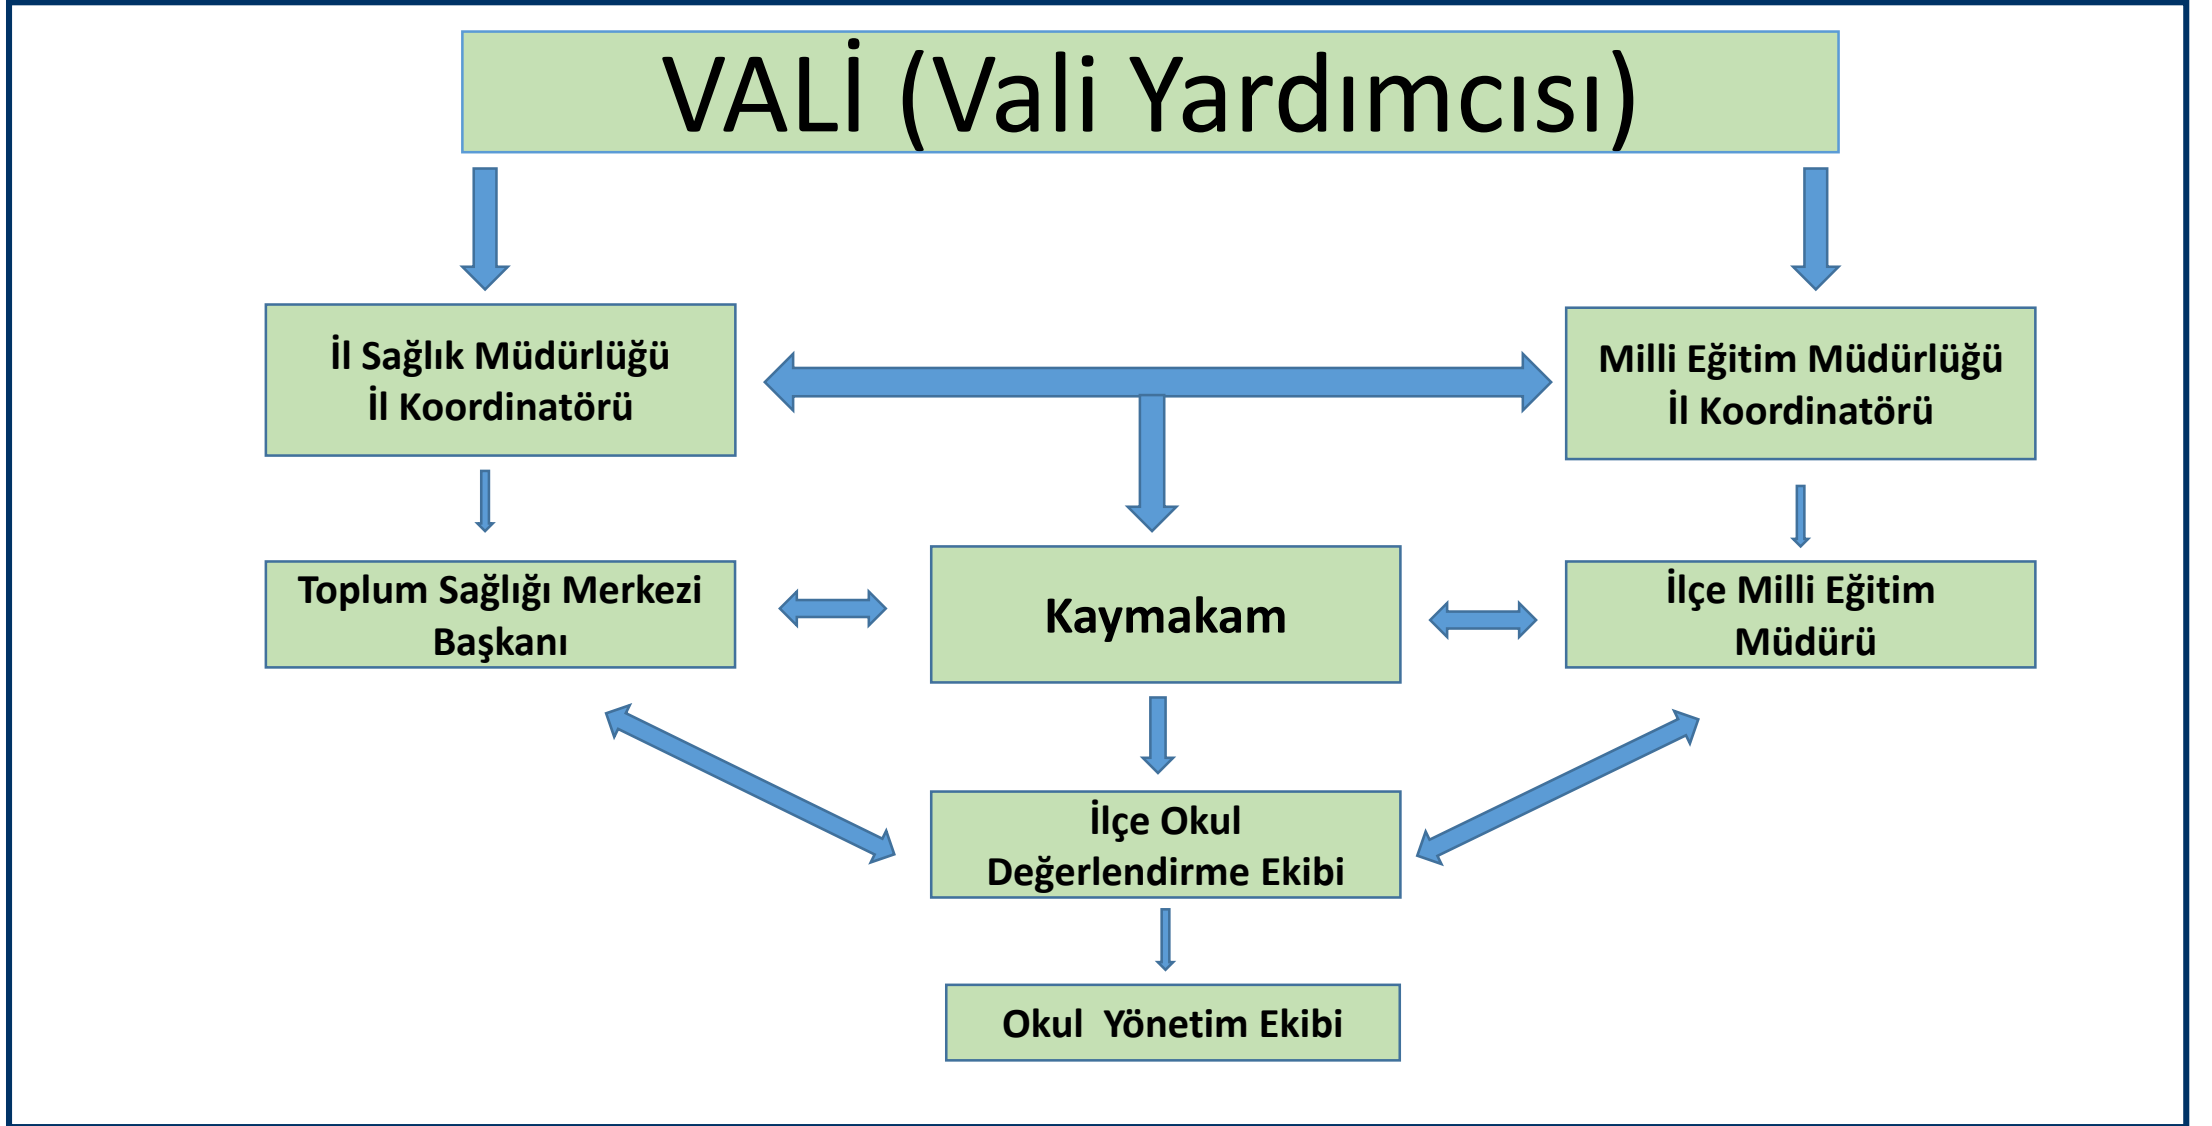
VALİ (Vali Yardımcısı)

İl Sağlık Müdürlüğü
İl Koordinatörü

Milli Eğitim Müdürlüğü
İl Koordinatörü

Toplum Sağlığı Merkezi Başkanı

Kaymakam

İlçe Milli Eğitim Müdürü

İlçe Okul Değerlendirme Ekibi

Okul Yönetim Ekibi